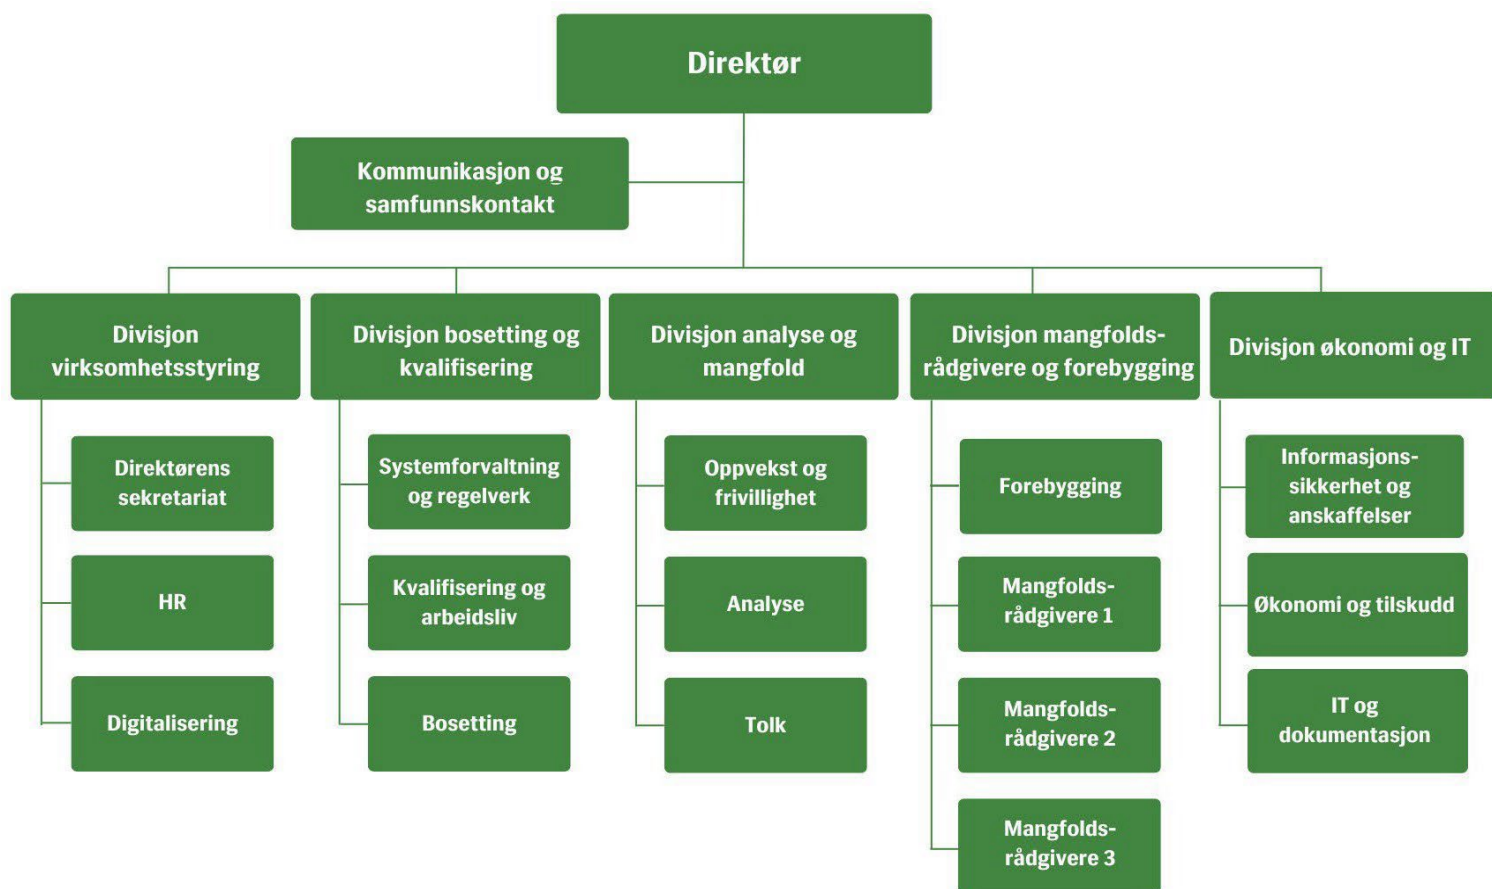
Direktør

Kommunikasjon og samfunnskontakt

Divisjon virksomhetsstyring

Direktørens sekretariat

HR

Digitalisering

Divisjon bosetting og kvalifisering

Systemforvaltning og regelverk

Kvalifisering og arbeidsliv

Bosetting

Divisjon analyse og mangfold

Oppvekst og frivillighet

Analyse

Tolk

Divisjon mangfoldsrådgivere og forebygging

Forebygging

Mangfoldsrådgivere 1

Mangfoldsrådgivere 2

Mangfoldsrådgivere 3

Divisjon økonomi og IT

Informasjonssikkerhet og anskaffelser

Økonomi og tilskudd

IT og dokumentasjon